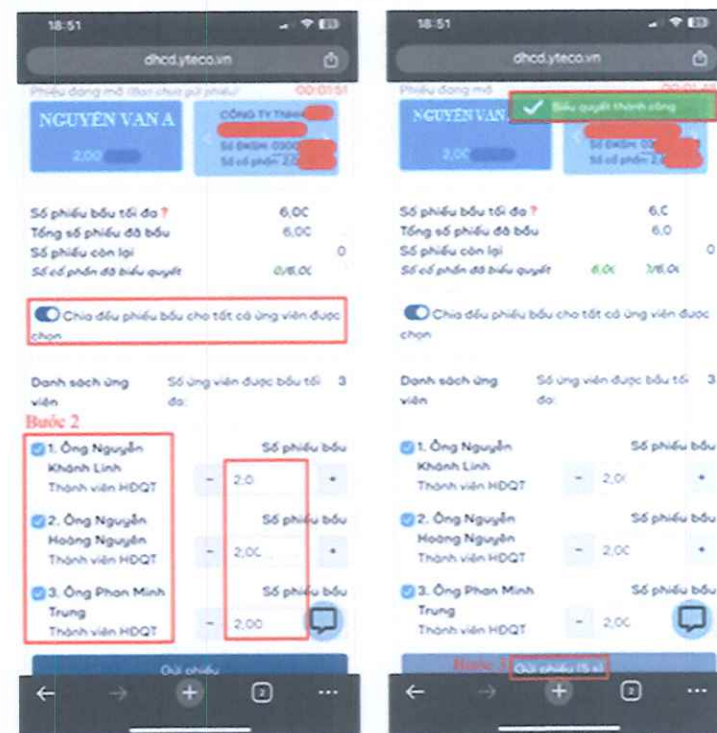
18:51

dhcd.yteco.vn

Phiếu đang mở (Bạn chưa gửi phiếu) 00:01:51

NGUYEN VAN A

2,00

CÔNG TY TNHH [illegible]

Số ĐKSH: 0300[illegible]

Số cổ phần: 2,0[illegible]

Số phiếu bầu tối đa ? 6,0C

Tổng số phiếu đã bầu 6,0C

Số phiếu còn lại 0

Số cổ phần đã biểu quyết 0/6,0C

Chia đều phiếu bầu cho tất cả ứng viên được chọn

Danh sách ứng viên

Số ứng viên được bầu tối đa: 3

Bước 2

1. Ông Nguyễn Khánh Linh
Thành viên HĐQT
Số phiếu bầu
- 2,0 +

2. Ông Nguyễn Hoàng Nguyên
Thành viên HĐQT
Số phiếu bầu
- 2,0C +

3. Ông Phan Minh Trung
Thành viên HĐQT
Số phiếu bầu
- 2,00

Gửi phiếu

18:51

dhcd.yteco.vn

Phiếu đang mở

Biểu quyết thành công

NGUYEN VAN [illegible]

2,00

Số ĐKSH: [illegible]

Số cổ phần: 2,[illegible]

Số phiếu bầu tối đa ? 6,C

Tổng số phiếu đã bầu 6,0

Số phiếu còn lại 0

Số cổ phần đã biểu quyết 6,0C 7/6,0C

Chia đều phiếu bầu cho tất cả ứng viên được chọn

Danh sách ứng viên

Số ứng viên được bầu tối đa: 3

1. Ông Nguyễn Khánh Linh
Thành viên HĐQT
Số phiếu bầu
- 2,0( +

2. Ông Nguyễn Hoàng Nguyên
Thành viên HĐQT
Số phiếu bầu
- 2,0C +

3. Ông Phan Minh Trung
Thành viên HĐQT
Số phiếu bầu
- 2,0C

Bước 3

Gửi phiếu (5 s)